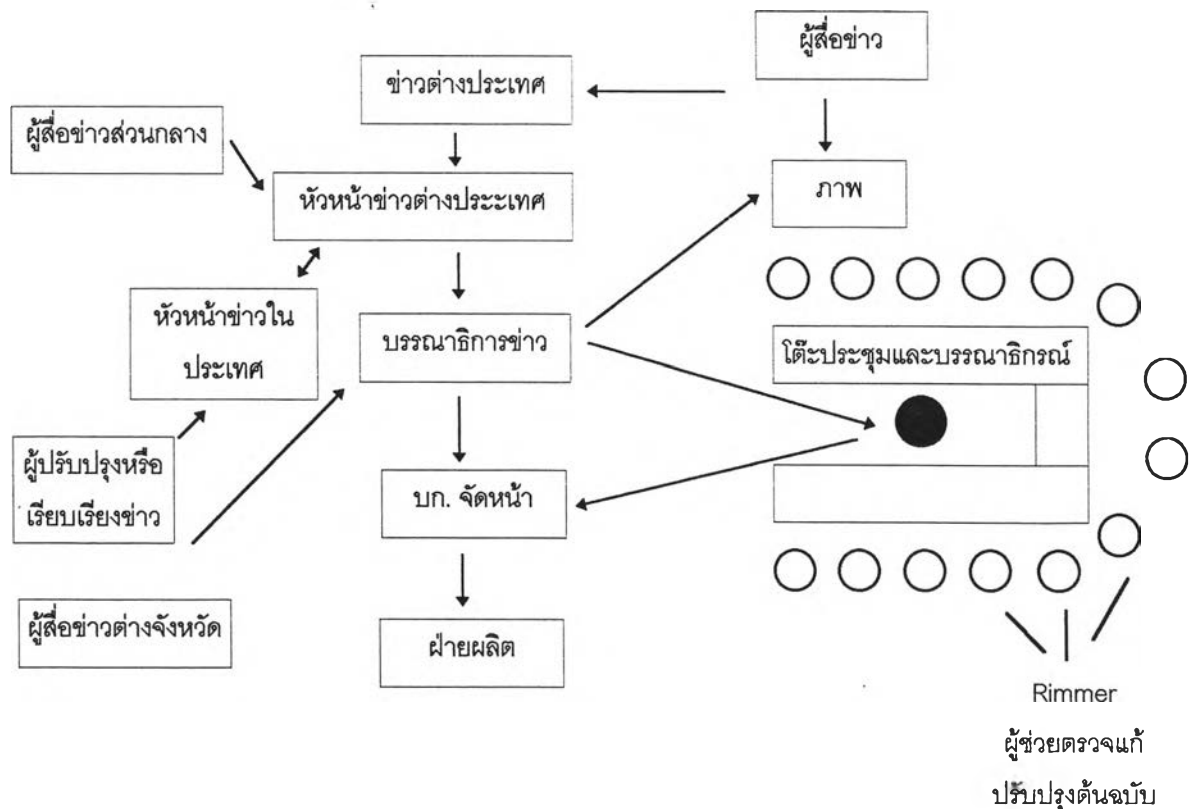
ผู้สื่อข่าว

ข่าวต่างประเทศ

ผู้สื่อข่าวส่วนกลาง

หัวหน้าข่าวต่างประเทศ

ภาพ

หัวหน้าข่าวในประเทศ

บรรณาธิการข่าว

โต๊ะประชุมและบรรณาธิกรณ์

ผู้ปรับปรุงหรือเรียบเรียงข่าว

บก. จัดหน้า

ผู้สื่อข่าวต่างจังหวัด

ฝ่ายผลิต

Rimmer
ผู้ช่วยตรวจแก้
ปรับปรุงต้นฉบับ